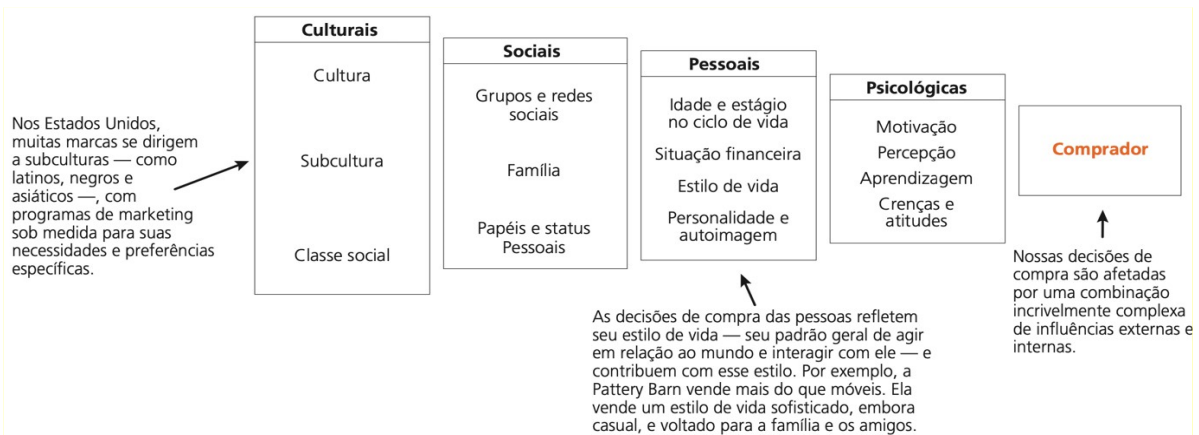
Nos Estados Unidos, muitas marcas se dirigem a subculturas — como latinos, negros e asiáticos —, com programas de marketing sob medida para suas necessidades e preferências específicas.

Culturais

Cultura

Subcultura

Classe social

Sociais

Grupos e redes sociais

Família

Papéis e status Pessoais

Pessoais

Idade e estágio no ciclo de vida

Situação financeira

Estilo de vida

Personalidade e autoimagem

Psicológicas

Motivação

Percepção

Aprendizagem

Crenças e atitudes

Comprador

As decisões de compra das pessoas refletem seu estilo de vida — seu padrão geral de agir em relação ao mundo e interagir com ele — e contribuem com esse estilo. Por exemplo, a Pattery Barn vende mais do que móveis. Ela vende um estilo de vida sofisticado, embora casual, e voltado para a família e os amigos.

Nossas decisões de compra são afetadas por uma combinação incrivelmente complexa de influências externas e internas.